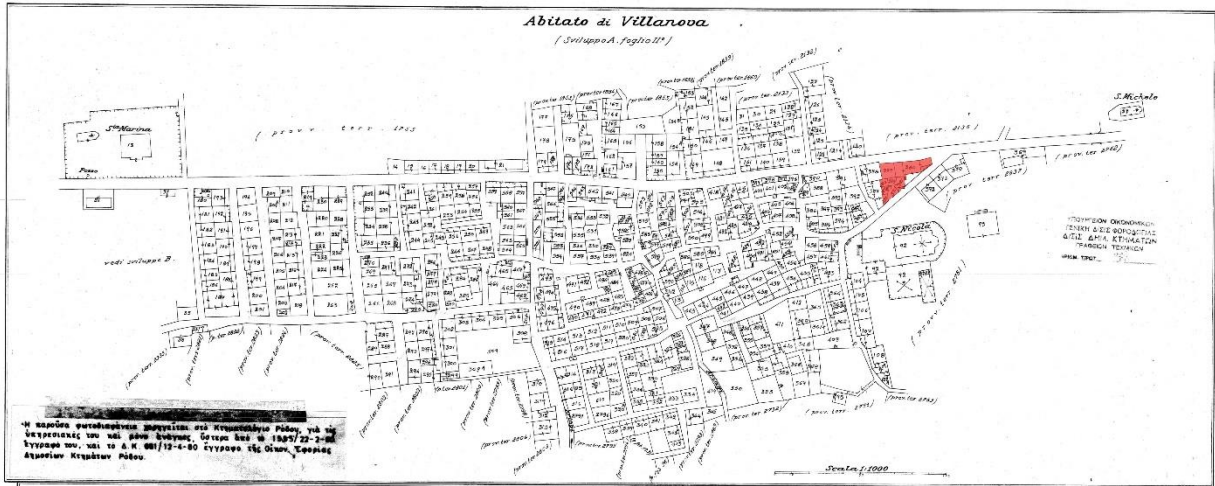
Abitato di Villanova

( Sviluppo A. foglio II° )

S.ta Marina

( prov. terr. 2765 )

S. Michele

( prov. terr. 2135 )

vedi sviluppo B.

S. Nicola

ΥΠΟΥΡΓΕΙΟΝ ΟΙΚΟΝΟΜΙΚΩΝ
ΓΕΝΙΚΗ Δ/ΣΙΣ ΦΟΡΟΛΟΓΙΑΣ
Δ/ΣΙΣ ΔΗΜ. ΚΤΗΜΑΤΩΝ
ΓΡΑΦΕΙΟΝ ΤΕΧΝΙΚΩΝ
ΑΡΙΘΜ. ΠΡΩΤ. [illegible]

-Η παρούσα φωτοανατύπωσις χορηγείται στο Κτηματολόγιο Ρόδου, για τις υπηρεσιακές του και μόνο ανάγκες, ύστερα από το 1305/22-2-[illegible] έγγραφο του, και το Δ.Κ. 681/12-4-80 έγγραφο της Οικον. Εφορίας Δημοσίων Κτημάτων Ρόδου.

Scala 1:1000